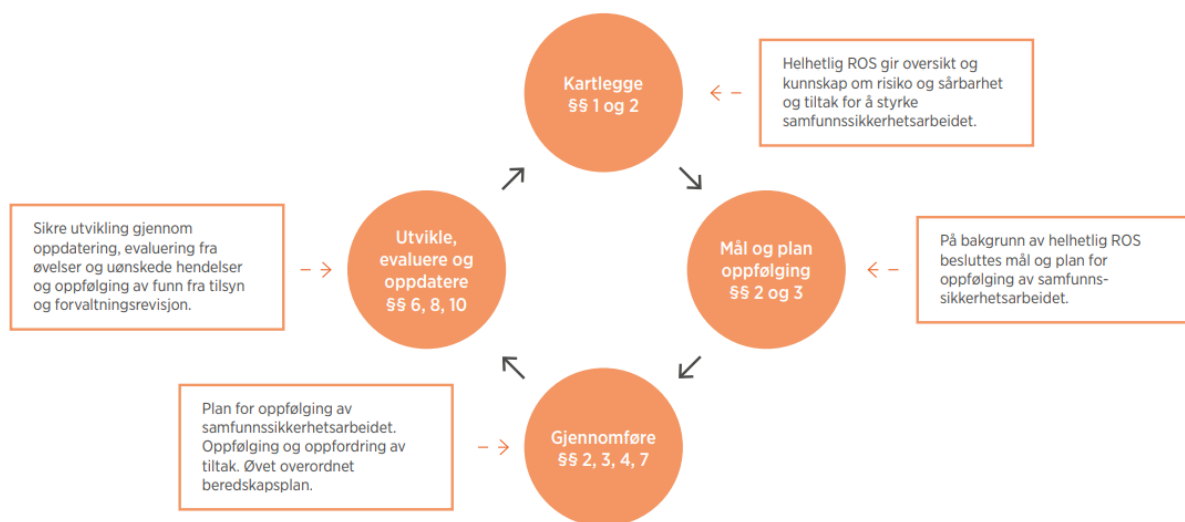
Kartlegge
§§ 1 og 2

Helhetlig ROS gir oversikt og kunnskap om risiko og sårbarhet og tiltak for å styrke samfunnssikkerhetsarbeidet.

Sikre utvikling gjennom oppdatering, evaluering fra øvelser og uønskede hendelser og oppfølging av funn fra tilsyn og forvaltningsrevisjon.

Utvikle, evaluere og oppdatere
§§ 6, 8, 10

Mål og plan oppfølging
§§ 2 og 3

På bakgrunn av helhetlig ROS besluttes mål og plan for oppfølging av samfunnssikkerhetsarbeidet.

Plan for oppfølging av samfunnssikkerhetsarbeidet. Oppfølging og oppfordring av tiltak. Øvet overordnet beredskapsplan.

Gjennomføre
§§ 2, 3, 4, 7